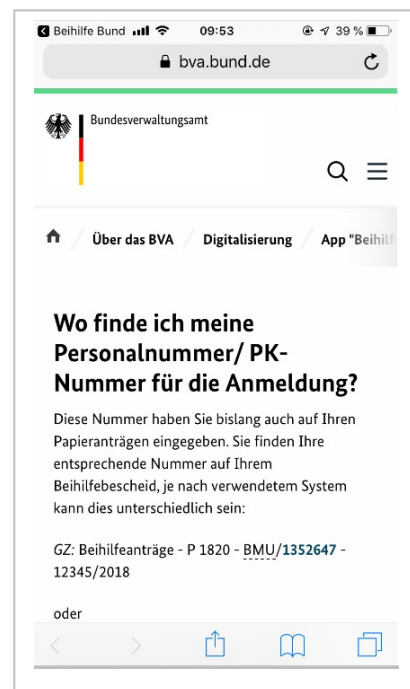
◂ Beihilfe Bund 09:53 39 %

bva.bund.de

Bundesverwaltungsamt

Über das BVA / Digitalisierung / App "Beihilf

Wo finde ich meine Personalnummer/ PK-Nummer für die Anmeldung?

Diese Nummer haben Sie bislang auch auf Ihren Papieranträgen eingegeben. Sie finden Ihre entsprechende Nummer auf Ihrem Beihilfebescheid, je nach verwendetem System kann dies unterschiedlich sein:

GZ: Beihilfeanträge - P 1820 - BMU/1352647 - 12345/2018

oder